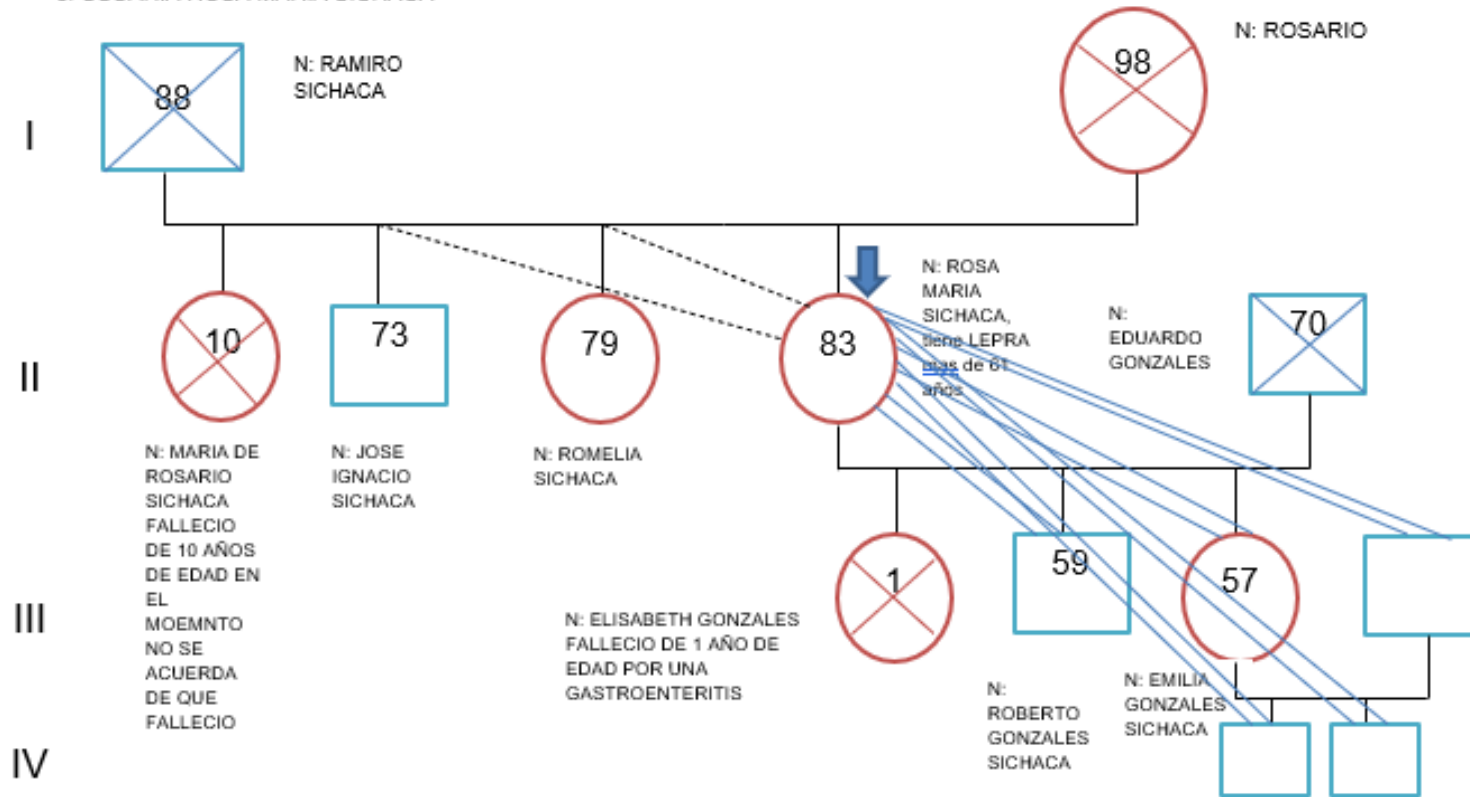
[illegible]

88

N: RAMIRO SICHACA

98

N: ROSARIO

I

II

10

73

79

83

N: ROSA MARIA SICHACA, tiene LEPRA mas de 61 años

N: EDUARDO GONZALES

70

N: MARIA DE ROSARIO SICHACA FALLECIO DE 10 AÑOS DE EDAD EN EL MOEMNTO NO SE ACUERDA DE QUE FALLECIO

N: JOSE IGNACIO SICHACA

N: ROMELIA SICHACA

III

1

59

57

N: ELISABETH GONZALES FALLECIO DE 1 AÑO DE EDAD POR UNA GASTROENTERITIS

N: ROBERTO GONZALES SICHACA

N: EMILIA GONZALES SICHACA

IV